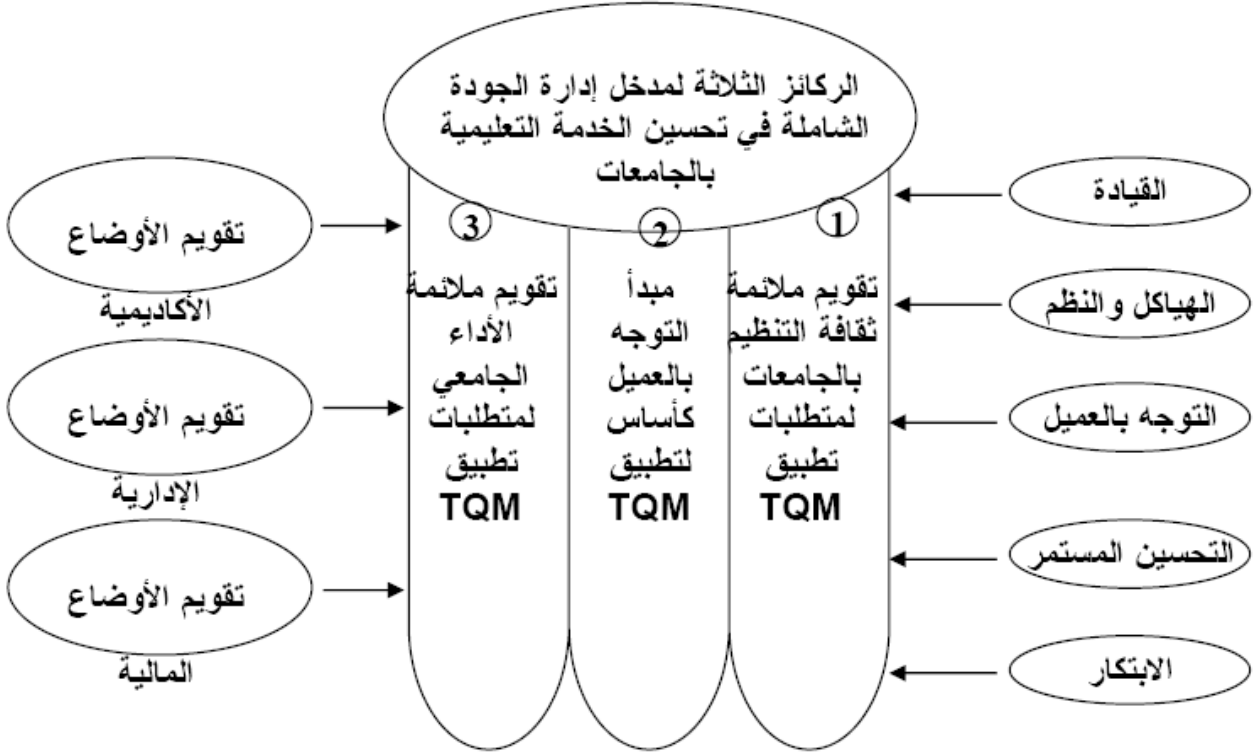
الركائز الثلاثة لمدخل إدارة الجودة الشاملة في تحسين الخدمة التعليمية بالجامعات

1
تقويم ملائمة ثقافة التنظيم بالجامعات لمتطلبات تطبيق TQM

2
مبدأ التوجه بالعميل كأساس لتطبيق TQM

3
تقويم ملائمة الأداء الجامعي لمتطلبات تطبيق TQM

القيادة
الهياكل والنظم
التوجه بالعميل
التحسين المستمر
الابتكار

تقويم الأوضاع
الأكاديمية
تقويم الأوضاع
الإدارية
تقويم الأوضاع
المالية